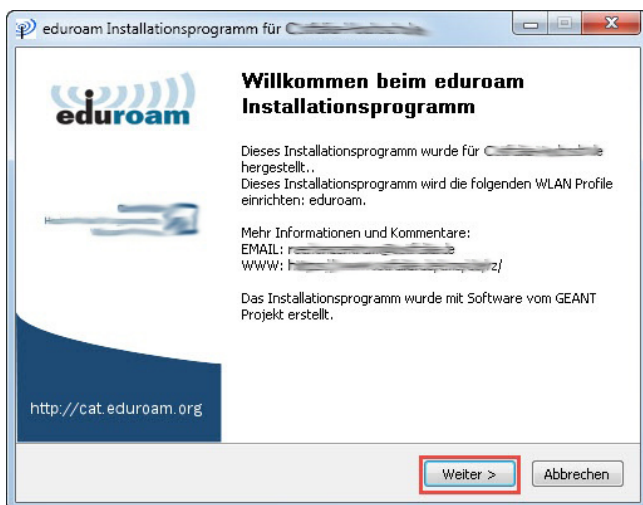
eduroam Installationsprogramm für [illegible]

eduroam

Willkommen beim eduroam Installationsprogramm

Dieses Installationsprogramm wurde für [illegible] hergestellt..
Dieses Installationsprogramm wird die folgenden WLAN Profile einrichten: eduroam.

Mehr Informationen und Kommentare:
EMAIL: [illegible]
WWW: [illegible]z/

Das Installationsprogramm wurde mit Software vom GEANT Projekt erstellt.

http://cat.eduroam.org

Weiter >
Abbrechen